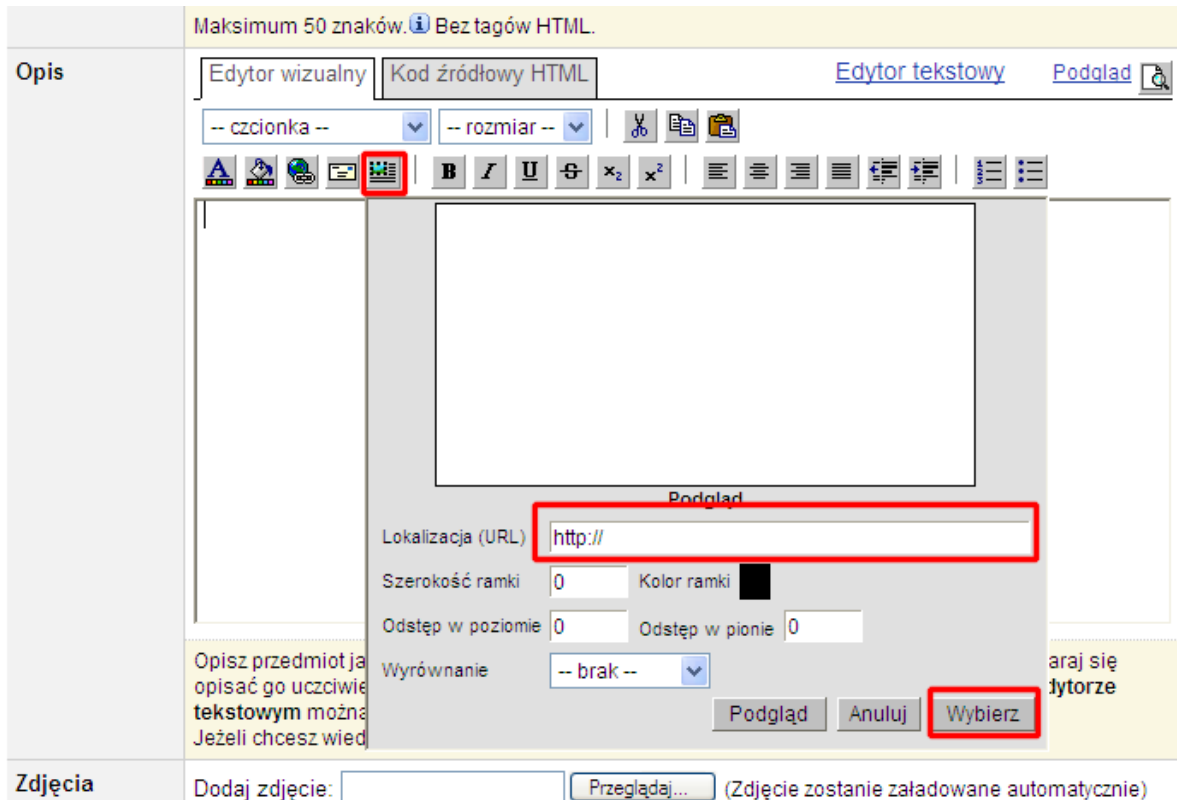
Maksimum 50 znaków. Bez tagów HTML.

Opis

Edytor wizualny | Kod źródłowy HTML | Edytor tekstowy | Podgląd

-- czcionka -- | -- rozmiar --

B I U S $x_2$ $x^2$

Podgląd

Lokalizacja (URL) http://

Szerokość ramki 0 | Kolor ramki

Odstęp w poziomie 0 | Odstęp w pionie 0

Wyrównanie -- brak --

Podgląd | Anuluj | Wybierz

Opisz przedmiot ja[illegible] araj się opisać go uczciwie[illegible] dytorze tekstowym można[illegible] Jeżeli chcesz wied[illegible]

Zdjęcia

Dodaj zdjęcie: Przeglądaj... (Zdjęcie zostanie załadowane automatycznie)